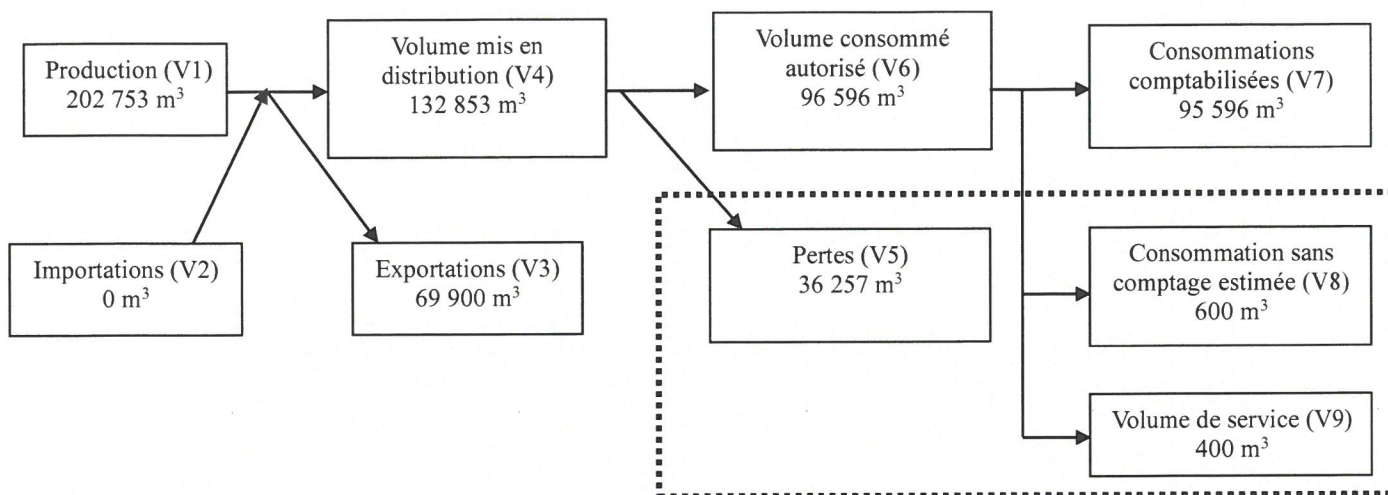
Production (V1)
202 753 m$^3$

Importations (V2)
0 m$^3$

Volume mis en distribution (V4)
132 853 m$^3$

Exportations (V3)
69 900 m$^3$

Volume consommé autorisé (V6)
96 596 m$^3$

Pertes (V5)
36 257 m$^3$

Consommations comptabilisées (V7)
95 596 m$^3$

Consommation sans comptage estimée (V8)
600 m$^3$

Volume de service (V9)
400 m$^3$